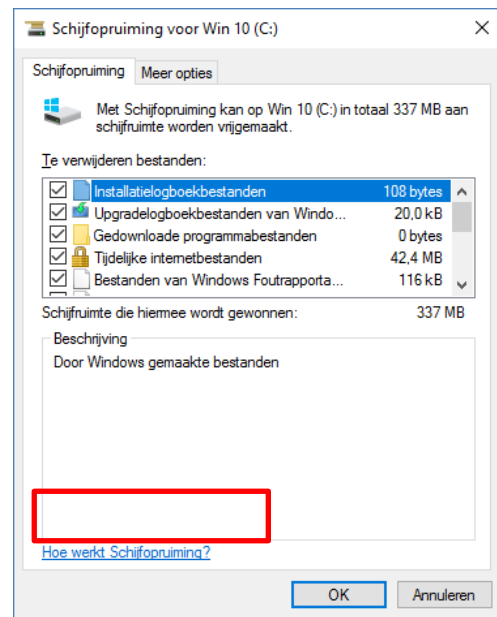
Schijfopruiming voor Win 10 (C:)

Schijfopruiming | Meer opties

Met Schijfopruiming kan op Win 10 (C:) in totaal 337 MB aan schijfruimte worden vrijgemaakt.

Te verwijderen bestanden:

| | | |
|---|---|---|
| ☑ | Installatielogboekbestanden | 108 bytes |
| ☑ | Upgradelogboekbestanden van Windo... | 20,0 kB |
| ☑ | Gedownloade programmabestanden | 0 bytes |
| ☑ | Tijdelijke internetbestanden | 42,4 MB |
| ☑ | Bestanden van Windows Foutrapporta... | 116 kB |

Schijfruimte die hiermee wordt gewonnen: 337 MB

Beschrijving

Door Windows gemaakte bestanden

Hoe werkt Schijfopruiming?

OK Annuleren